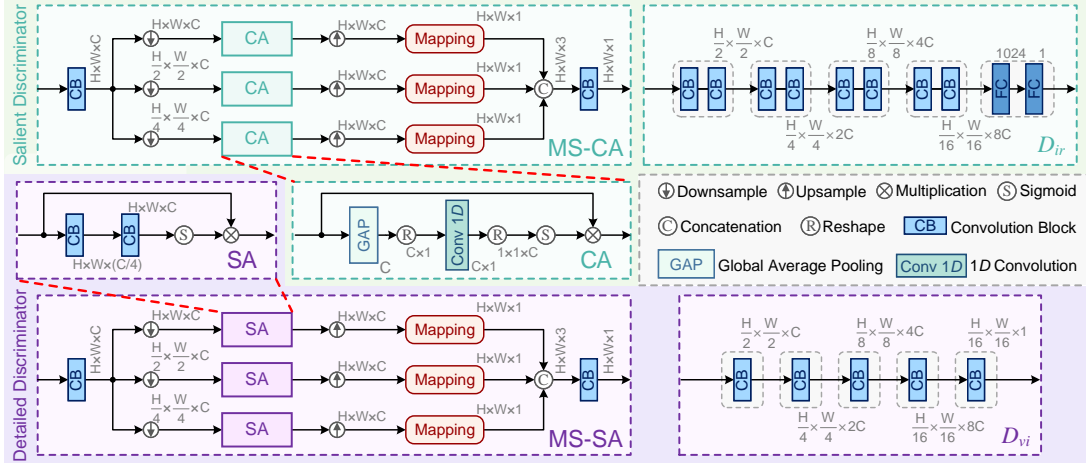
Salient Discriminator

CB H×W×C H×W×C CA H×W×C Mapping H×W×1

$\frac{H}{2}\times\frac{W}{2}\times C$ CA H×W×C Mapping H×W×1

$\frac{H}{4}\times\frac{W}{4}\times C$ CA H×W×C Mapping H×W×1

C H×W×3 CB H×W×1

MS-CA

$\frac{H}{2}\times\frac{W}{2}\times C$ CB CB CB CB $\frac{H}{4}\times\frac{W}{4}\times 2C$ CB CB $\frac{H}{8}\times\frac{W}{8}\times 4C$ CB CB $\frac{H}{16}\times\frac{W}{16}\times 8C$ FC 1024 FC 1

$D_{ir}$

CB H×W×C CB S ⊗ H×Wx(C/4)

SA

GAP C R C×1 Conv 1D C×1 R 1×1×C S ⊗

CA

Downsample Upsample Multiplication S Sigmoid

C Concatenation R Reshape CB Convolution Block

GAP Global Average Pooling Conv 1D 1D Convolution

Detailed Discriminator

CB H×W×C H×W×C SA H×W×C Mapping H×W×1

$\frac{H}{2}\times\frac{W}{2}\times C$ SA H×W×C Mapping H×W×1

$\frac{H}{4}\times\frac{W}{4}\times C$ SA H×W×C Mapping H×W×1

C H×W×3 CB H×W×1

MS-SA

$\frac{H}{2}\times\frac{W}{2}\times C$ CB CB $\frac{H}{4}\times\frac{W}{4}\times 2C$ CB $\frac{H}{8}\times\frac{W}{8}\times 4C$ CB $\frac{H}{16}\times\frac{W}{16}\times 8C$ CB $\frac{H}{16}\times\frac{W}{16}\times 1$

$D_{vi}$